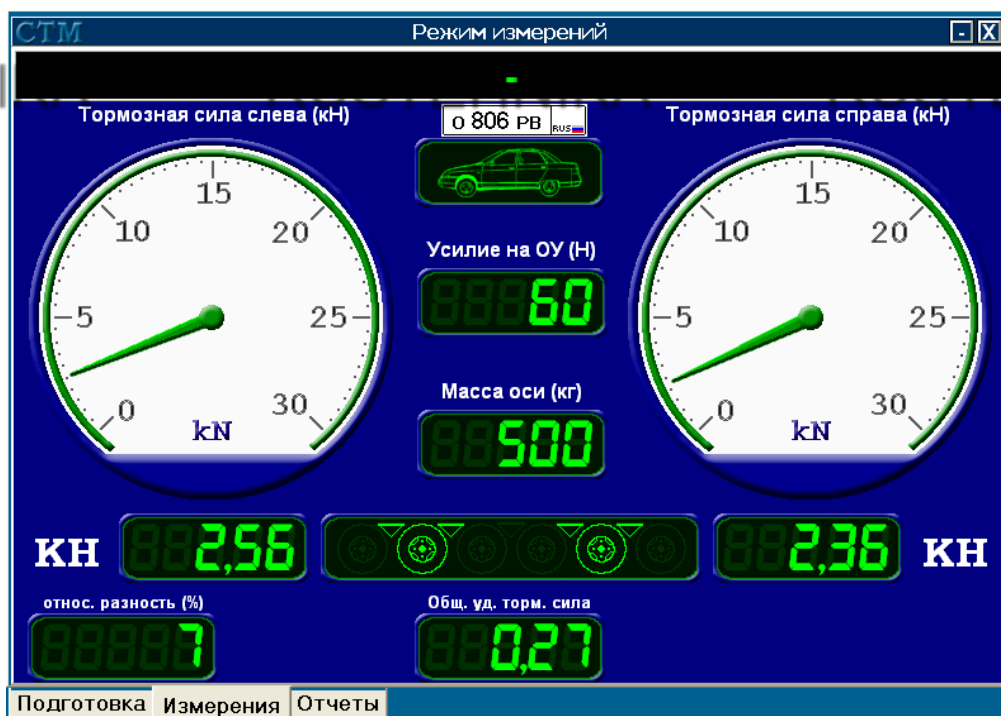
СТМ
Режим измерений
-
Тормозная сила слева (кН)
о 806 РВ RUS
Тормозная сила справа (кН)
15
10
20
5
25
0
30
kN
Усилие на ОУ (Н)
60
15
10
20
5
25
0
30
kN
Масса оси (кг)
500
КН
2,56
2,36
КН
относ. разность (%)
7
Общ. уд. торм. сила
0,27
Подготовка
Измерения
Отчеты